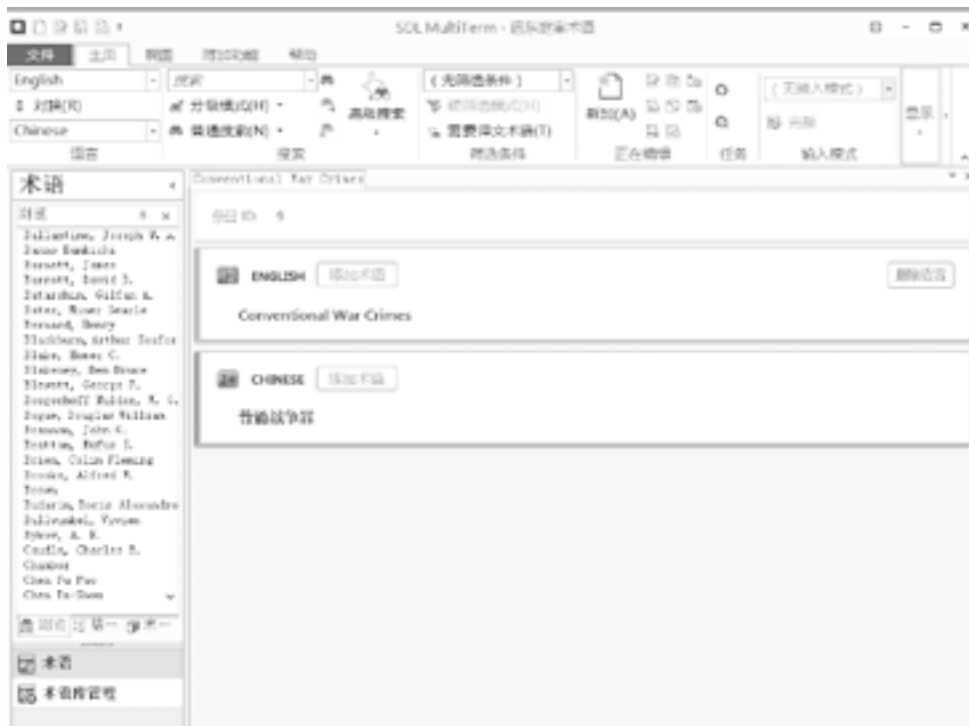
SDL MultiTerm - 远东军事术语

文件 主页 视图 附加功能 帮助

English
对换(R)
Chinese
语言

搜索
分级模式(H)
普通搜索(N)
高级搜索
搜索

(无筛选条件)
标回选模式(H)
需要译文术语(T)
筛选条件

新加(A)
正在编辑

任务

(无输入模式)
输入模式

显示

术语
浏览
Ballantine, Joseph W.
Banno Hamhisha
Barnett, James
Barnett, David S.
Batarshin, Gilfan A.
Bates, Miner Searle
Bernard, Henry
Blackburn, Arthur Seafor
Blain, Homer C.
Blakeney, Ben Bruce
Blewett, George F.
Boogerhoff Wubbe, H. G.
Bogue, Douglas William
Brannon, John G.
Bratton, Rufus S.
Brien, Colin Fleming
Brooks, Alfred W.
Brown
Bulavin, Boris Alexandro
Bullenykel, Vyrous
Bykov, A. N.
Caudle, Charles B.
Chamber
Chen Fu Pao
Chen Fu-Shen

浏览 结果 搜索

术语
术语库管理

Conventional War Crimes

条目 ID: 6

ENGLISH 添加术语 删除语言
Conventional War Crimes

CHINESE 添加术语
普通战争罪